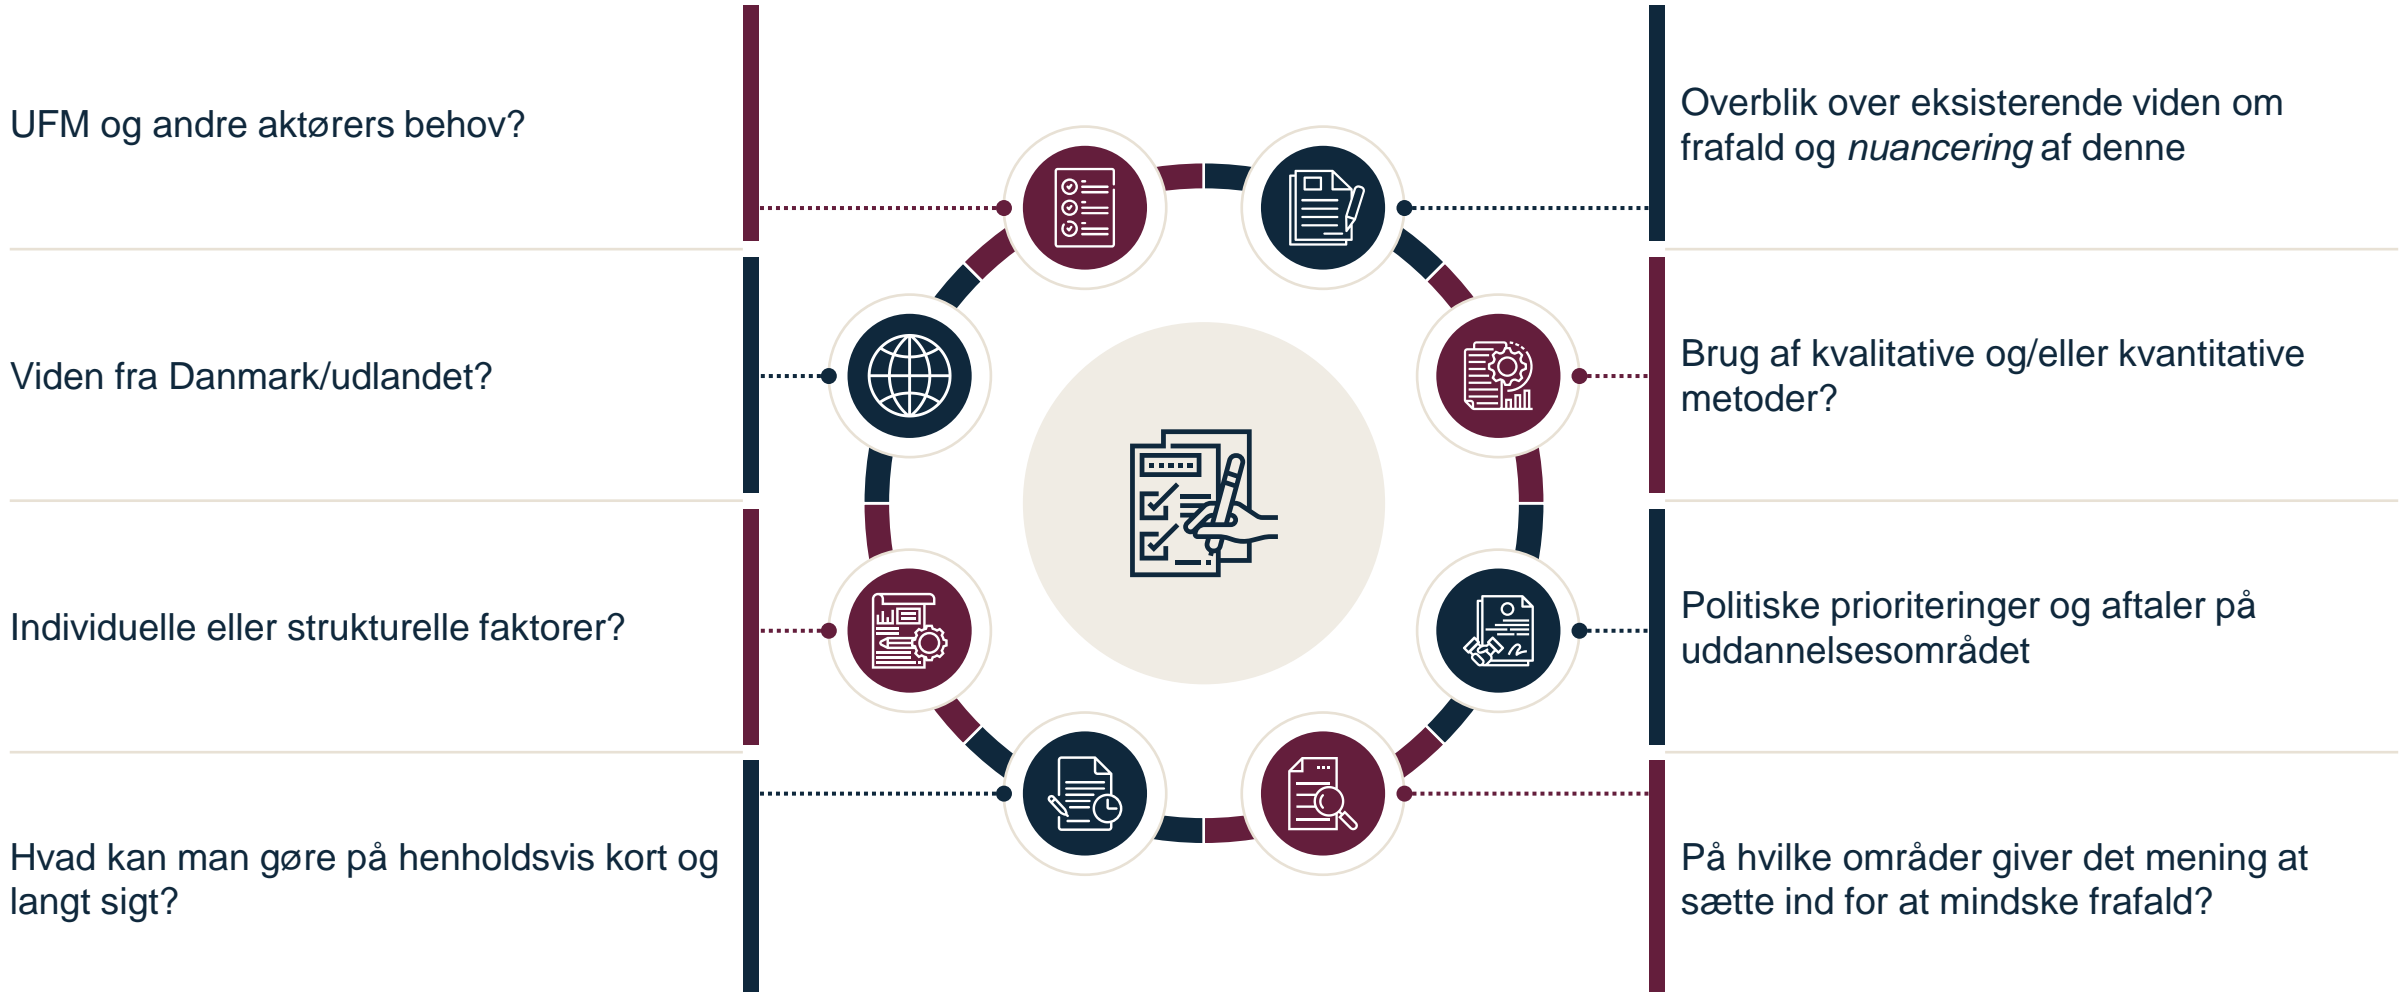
UFM og andre aktørers behov?

Viden fra Danmark/udlandet?

Individuelle eller strukturelle faktorer?

Hvad kan man gøre på henholdsvis kort og langt sigt?

Overblik over eksisterende viden om frafald og *nuancering* af denne

Brug af kvalitative og/eller kvantitative metoder?

Politiske prioriteringer og aftaler på uddannelsesområdet

På hvilke områder giver det mening at sætte ind for at mindske frafald?